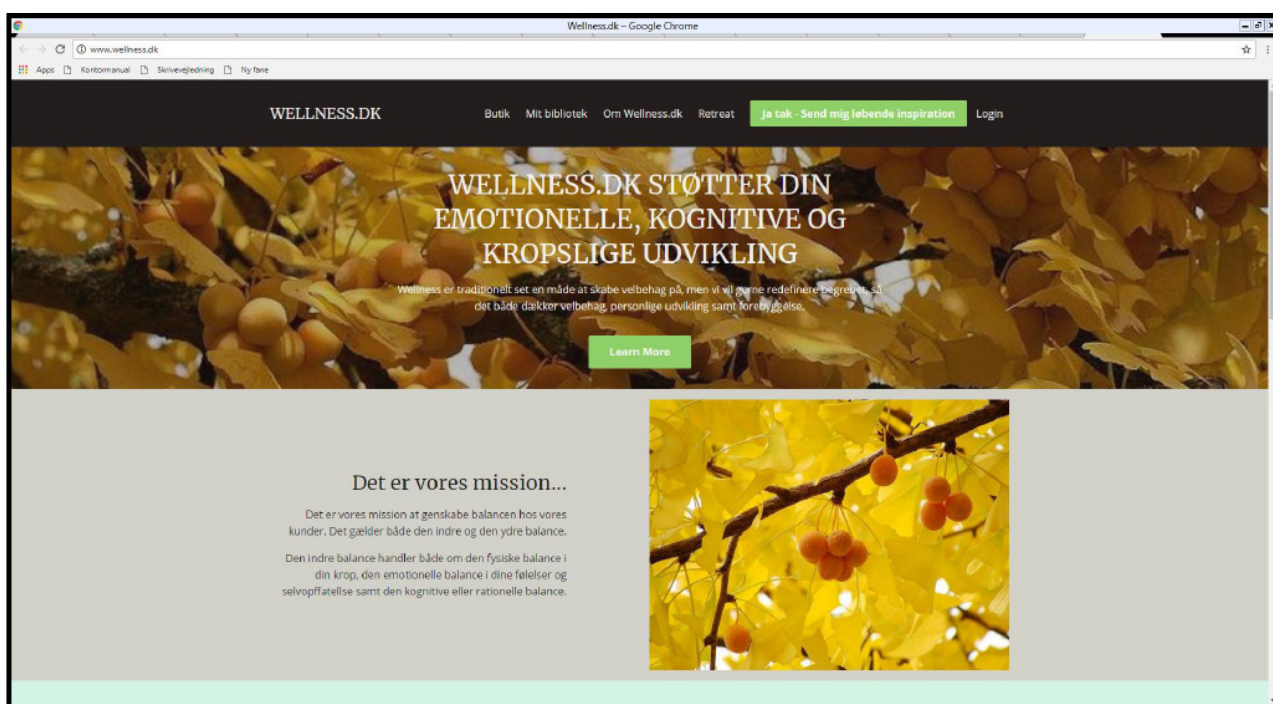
Wellness.dk – Google Chrome

www.wellness.dk

Apps  Kontormanual  Skrivevejledning  Ny fane

WELLNESS.DK

Butik  Mit bibliotek  Om Wellness.dk  Retreat  Ja tak - Send mig løbende inspiration  Login

WELLNESS.DK STØTTER DIN EMOTIONELLE, KOGNITIVE OG KROPSLIGE UDVIKLING

Wellness er traditionelt set en måde at skabe velbehag på, men vi vil gerne redefinere begrebet, så det både dækker velbehag, personlige udvikling samt forebyggelse.

Learn More

Det er vores mission...

Det er vores mission at genskabe balancen hos vores kunder. Det gælder både den indre og den ydre balance.

Den indre balance handler både om den fysiske balance i din krop, den emotionelle balance i dine følelser og selvopfattelse samt den kognitive eller rationelle balance.